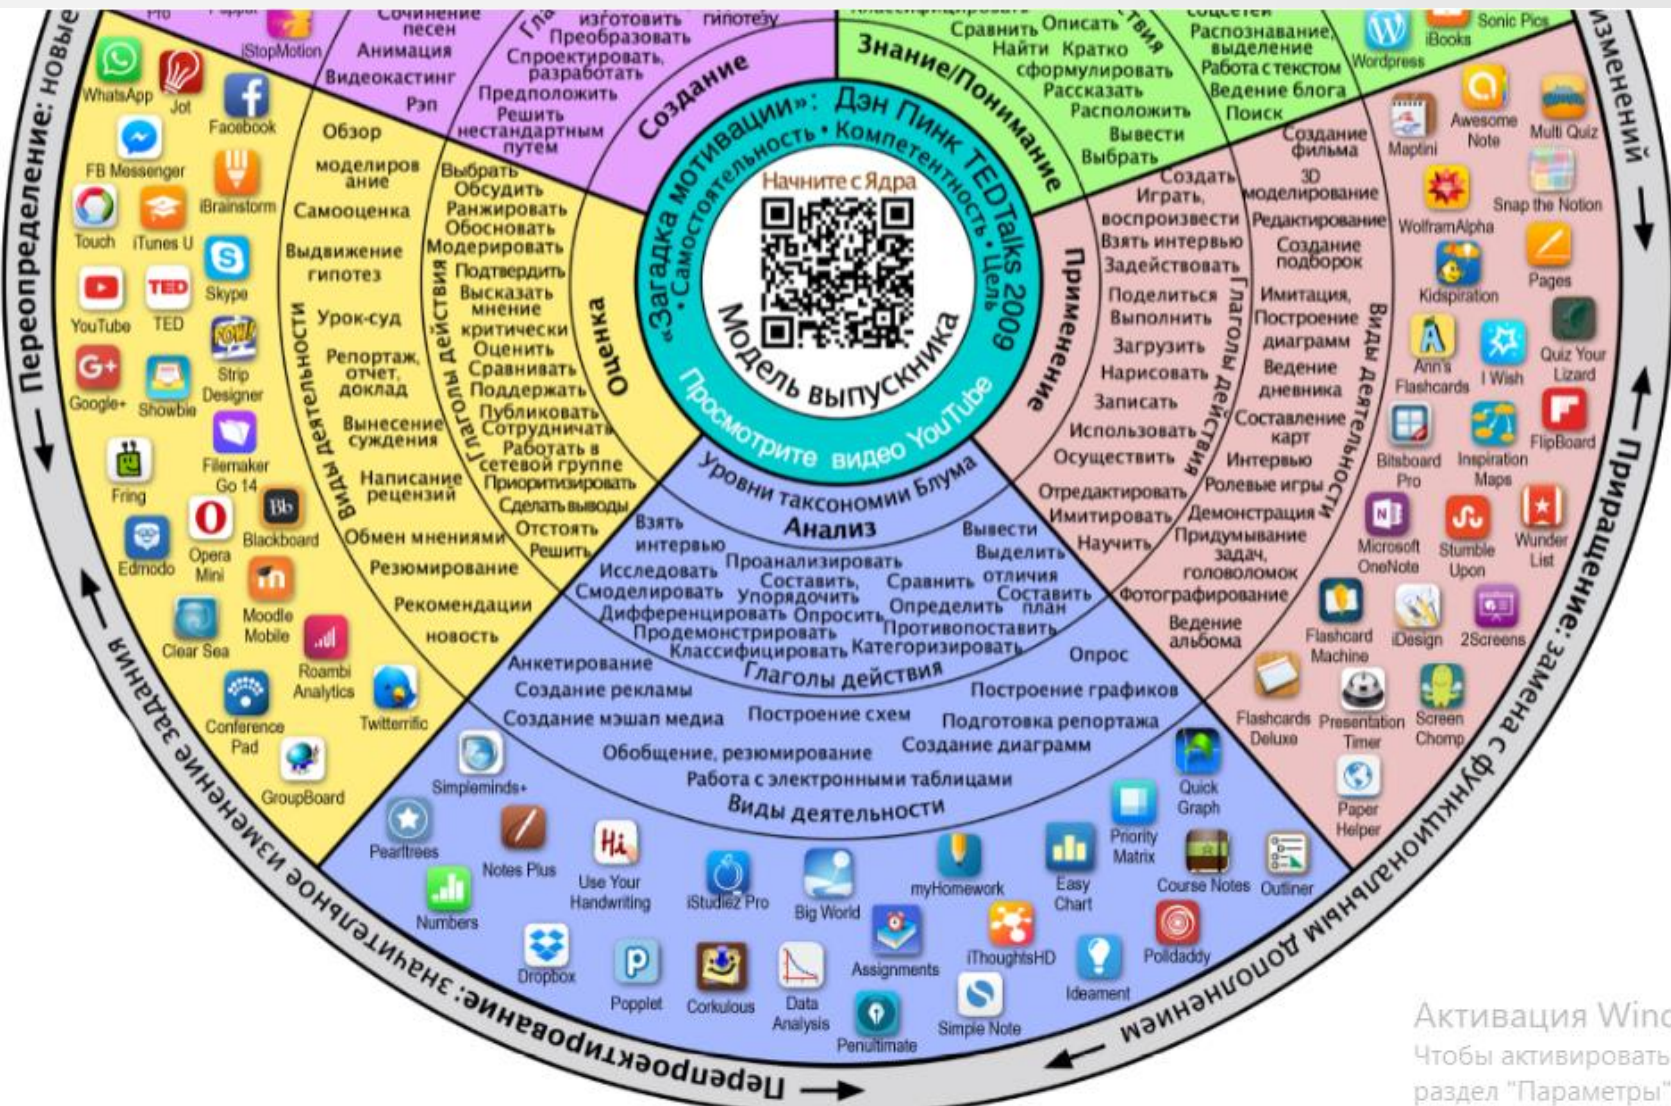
Переопределение: новые

изменений

Приращение: замена с функциональным дополнением

Перепроектирование: значительное изменение задания

Pro
iStopMotion
Сочинение песен
Анимация
Видеокастинг
Рэп
изготовить
гипотезу
Преобразовать
Спроектировать, разработать
Предположить
Решить нестандартным путем
Создание

Сравнить
Описать
Найти
Кратко сформулировать
Рассказать
Расположить
Вывести
Выбрать
Знание/Понимание
соцсетей
Распознавание, выделение
Работа с текстом
Ведение блога
Поиск
Wordpress
iBooks
Sonic Pics

«Загадка мотивации»: Дэн Пинк TEDTalks 2009
• Самостоятельность • Компетентность • Цель
Начните с Ядра
Модель выпускника
Просмотрите видео YouTube

WhatsApp
Jot
Facebook
FB Messenger
Brainstorm
Touch
iTunes U
Skype
YouTube
TED
Google+
Showbie
Strip Designer
Filemaker Go 14
Fring
Blackboard
Edmodo
Opera Mini
Moodle Mobile
Clear Sea
Roambi Analytics
Conference Pad
Twitterrific
GroupBoard

Обзор
моделирование
Самооценка
Выдвижение гипотез
Урок-суд
Репортаж, отчет, доклад
Вынесение суждения
Написание рецензий
Обмен мнениями
Резюмирование
Рекомендации
новость
Виды деятельности
Глаголы действия
Выбрать
Обсудить
Ранжировать
Обосновать
Модерировать
Подтвердить
Высказать мнение критически
Оценить
Сравнивать
Поддержать
Публиковать
Сотрудничать
Работать в сетевой группе
Приоритизировать
Сделать выводы
Отстоять
Решить
Оценка

Создать
Играть, воспроизвести
Взять интервью
Задействовать
Поделиться
Выполнить
Загрузить
Нарисовать
Записать
Использовать
Осуществить
Отредактировать
Имитировать
Научить
Глаголы действия
Применение
Создание фильма
3D моделирование
Редактирование
Создание подборок
Имитация,
Построение диаграмм
Ведение дневника
Составление карт
Интервью
Ролевые игры
Демонстрация
Придумывание задач, головоломок
Фотографирование
Ведение альбома
Виды деятельности
Maptini
Awesome Note
Multi Quiz
WolframAlpha
Snap the Notion
Kidspiration
Pages
Ann's Flashcards
I Wish
Quiz Your Lizard
Bitsboard Pro
Inspiration Maps
FlipBoard
Microsoft OneNote
Stumble Upon
Wunder List
Flashcard Machine
iDesign
2Screens
Flashcards Deluxe
Presentation Timer
Screen Chomp
Paper Helper

Уровни таксономии Блума
Анализ
Взять интервью
Вывести
Выделить отличия
Проанализировать
Исследовать
Составить,
Упорядочить
Сравнить
Смоделировать
Составить план
Дифференцировать
Опросить
Определить
Продемонстрировать
Противопоставить
Классифицировать
Категоризировать
Глаголы действия
Анкетирование
Опрос
Создание рекламы
Построение графиков
Создание мэшап медиа
Построение схем
Подготовка репортажа
Обобщение, резюмирование
Создание диаграмм
Работа с электронными таблицами
Виды деятельности
Simpleminds+
Quick Graph
Priority Matrix
Pearltrees
Notes Plus
Use Your Handwriting
iStudiez Pro
Big World
myHomework
Easy Chart
Course Notes
Outliner
Numbers
Dropbox
Popplet
Corkulous
Data Analysis
Assignments
iThoughtsHD
Ideament
Polldaddy
Penultimate
Simple Note

Активация Winc
Чтобы активировать
раздел "Параметры"